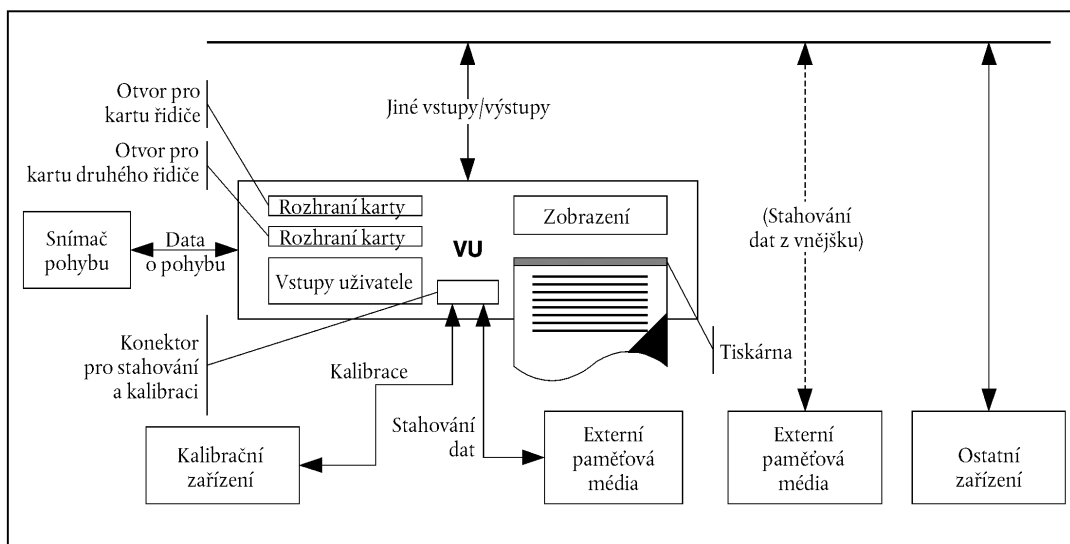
Jiné vstupy/výstupy

Otvor pro kartu řidiče

Otvor pro kartu druhého řidiče

Rozhraní karty

Rozhraní karty

Zobrazení

VU

(Stahování dat z vnějšku)

Snímač pohybu

Data o pohybu

Vstupy uživatele

Konektor pro stahování a kalibraci

Tiskárna

Kalibrace

Stahování dat

Kalibrační zařízení

Externí paměťová média

Externí paměťová média

Ostatní zařízení